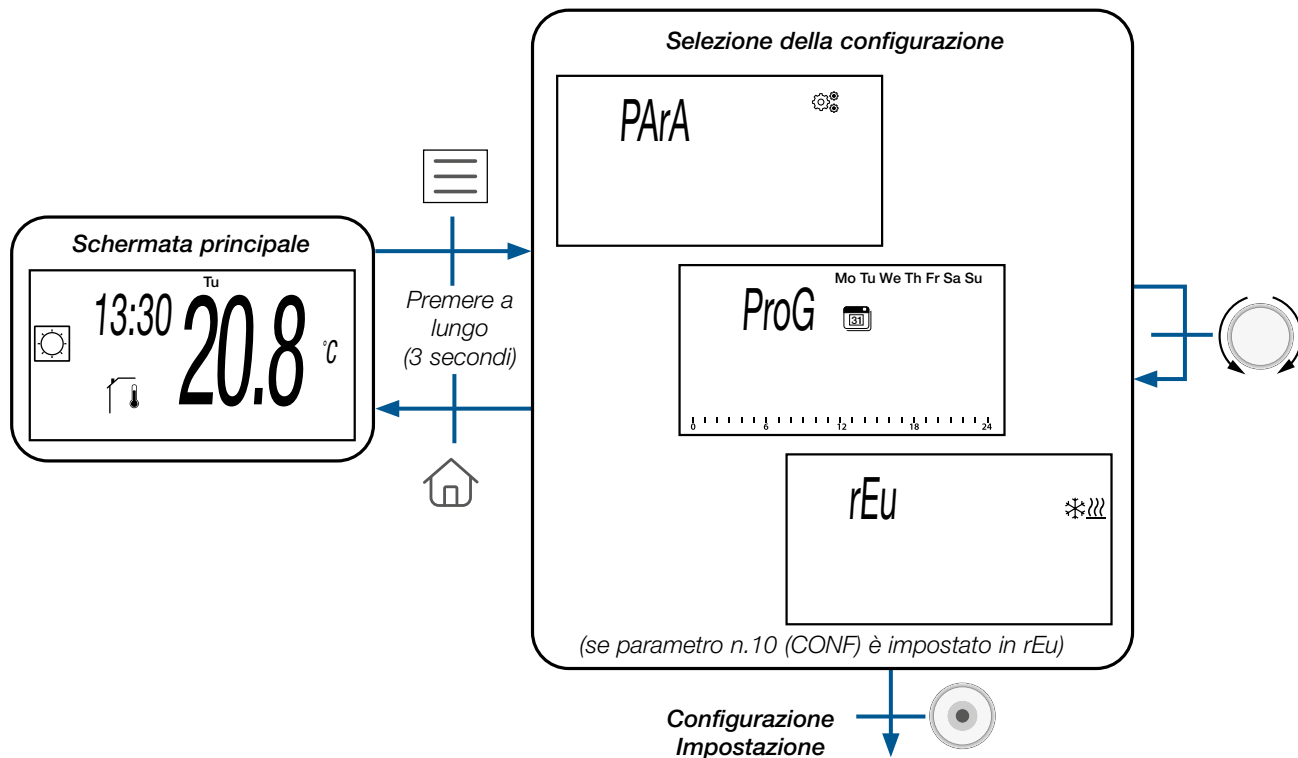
Schermata principale

Tu

13:30 20.8 °C

Premere a lungo (3 secondi)

Selezione della configurazione

PArA

Mo Tu We Th Fr Sa Su

ProG

31

0 6 12 18 24

rEu

(se parametro n.10 (CONF) è impostato in rEu)

Configurazione Impostazione